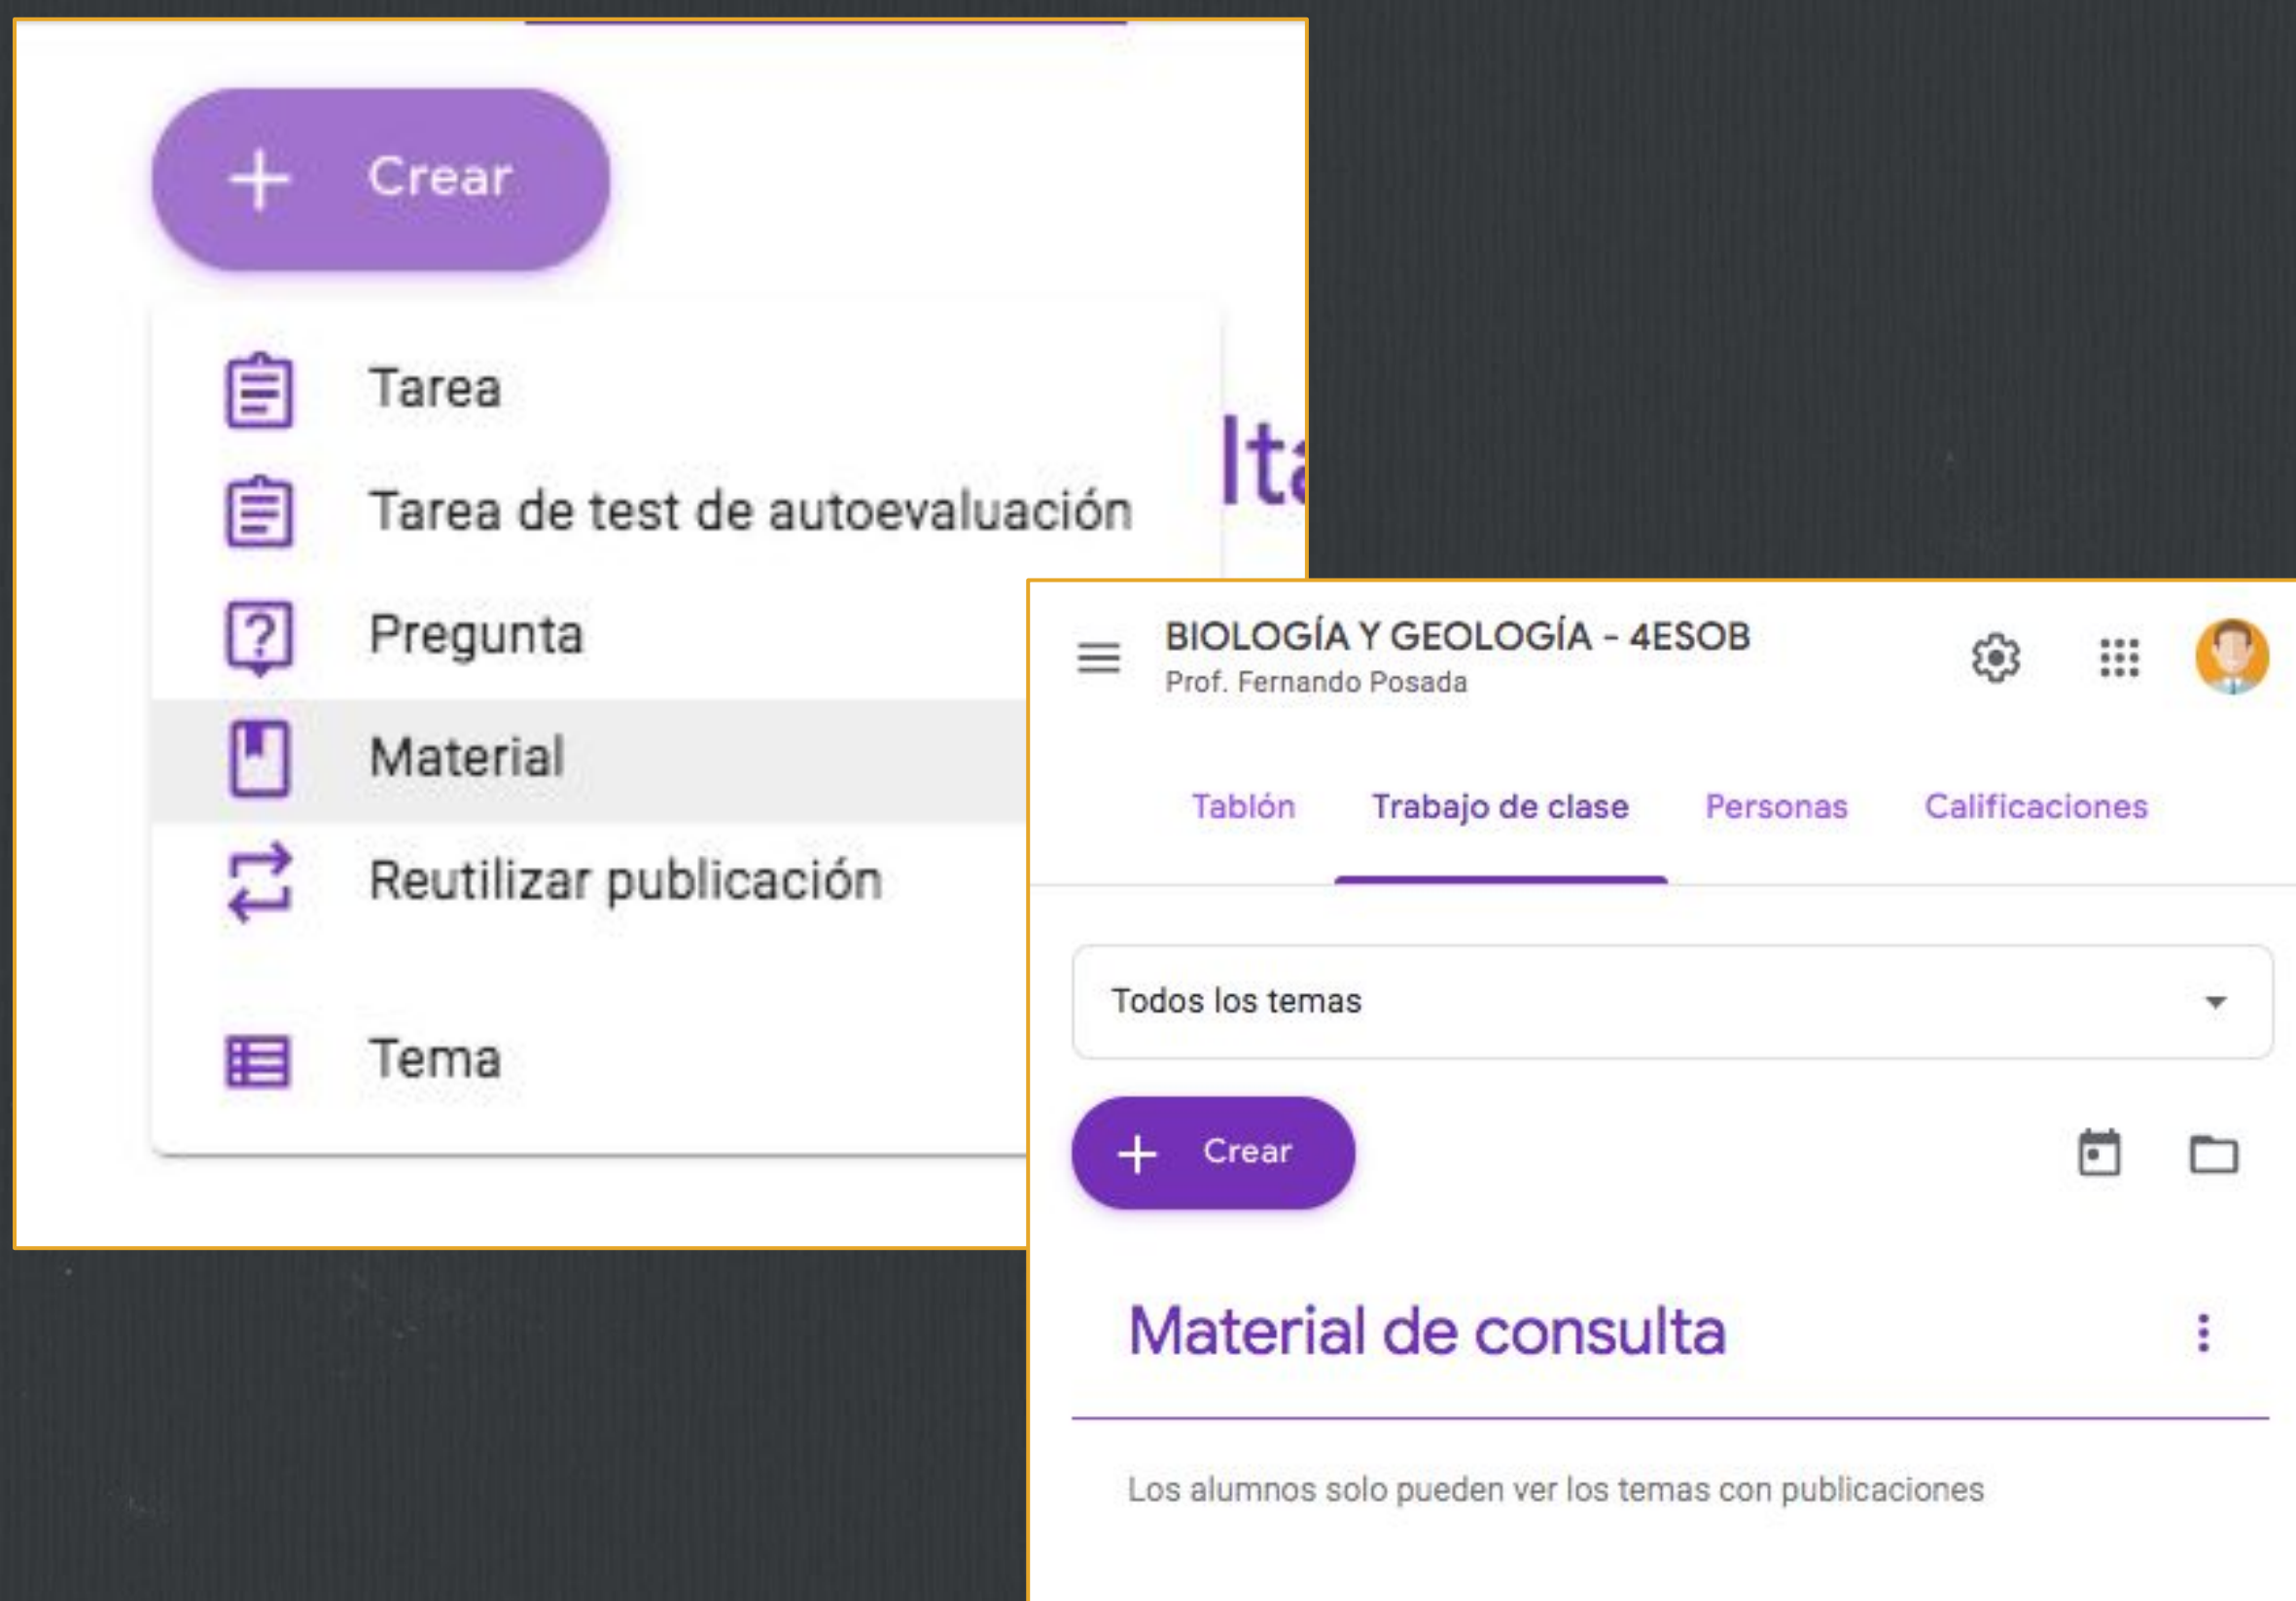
+ Crear

Tarea

Tarea de test de autoevaluación

Pregunta

Material

Reutilizar publicación

Tema

lta

BIOLOGÍA Y GEOLOGÍA - 4ESOB
Prof. Fernando Posada

Tablón Trabajo de clase Personas Calificaciones

Todos los temas

+ Crear

Material de consulta

Los alumnos solo pueden ver los temas con publicaciones